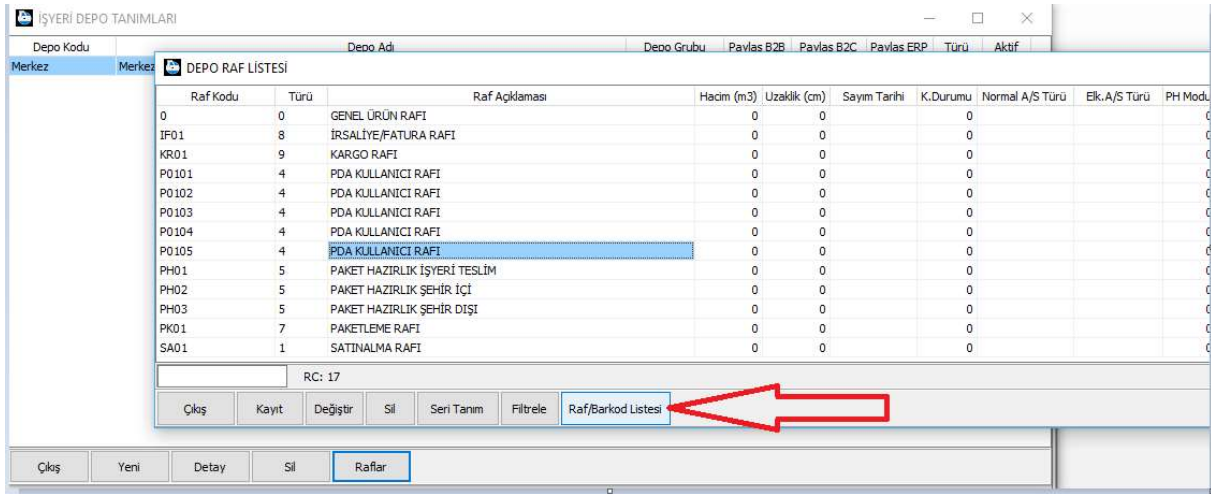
İŞYERİ DEPO TANIMLARI

| Depo Kodu | Depo Adı | Depo Grubu | Paylas B2B | Paylas B2C | Paylas ERP | Türü | Aktif |
|---|---|---|---|---|---|---|---|
| Merkez | Merkez | | | | | | |

DEPO RAF LİSTESİ

| Raf Kodu | Türü | Raf Açıklaması | Hacim (m3) | Uzaklık (cm) | Sayım Tarihi | K.Durumu | Normal A/S Türü | Elk.A/S Türü | PH Modu |
|---|---|---|---|---|---|---|---|---|---|
| 0 | 0 | GENEL ÜRÜN RAFI | 0 | 0 | | 0 | | | 0 |
| IF01 | 8 | İRSALİYE/FATURA RAFI | 0 | 0 | | 0 | | | 0 |
| KR01 | 9 | KARGO RAFI | 0 | 0 | | 0 | | | 0 |
| P0101 | 4 | PDA KULLANICI RAFI | 0 | 0 | | 0 | | | 0 |
| P0102 | 4 | PDA KULLANICI RAFI | 0 | 0 | | 0 | | | 0 |
| P0103 | 4 | PDA KULLANICI RAFI | 0 | 0 | | 0 | | | 0 |
| P0104 | 4 | PDA KULLANICI RAFI | 0 | 0 | | 0 | | | 0 |
| P0105 | 4 | PDA KULLANICI RAFI | 0 | 0 | | 0 | | | 0 |
| PH01 | 5 | PAKET HAZIRLIK İŞYERİ TESLİM | 0 | 0 | | 0 | | | 0 |
| PH02 | 5 | PAKET HAZIRLIK ŞEHİR İÇİ | 0 | 0 | | 0 | | | 0 |
| PH03 | 5 | PAKET HAZIRLIK ŞEHİR DIŞI | 0 | 0 | | 0 | | | 0 |
| PK01 | 7 | PAKETLEME RAFI | 0 | 0 | | 0 | | | 0 |
| SA01 | 1 | SATINALMA RAFI | 0 | 0 | | 0 | | | 0 |

RC: 17

Çıkış Kayıt Değiştir Sil Seri Tanım Filtrele Raf/Barkod Listesi

Çıkış Yeni Detay Sil Raflar